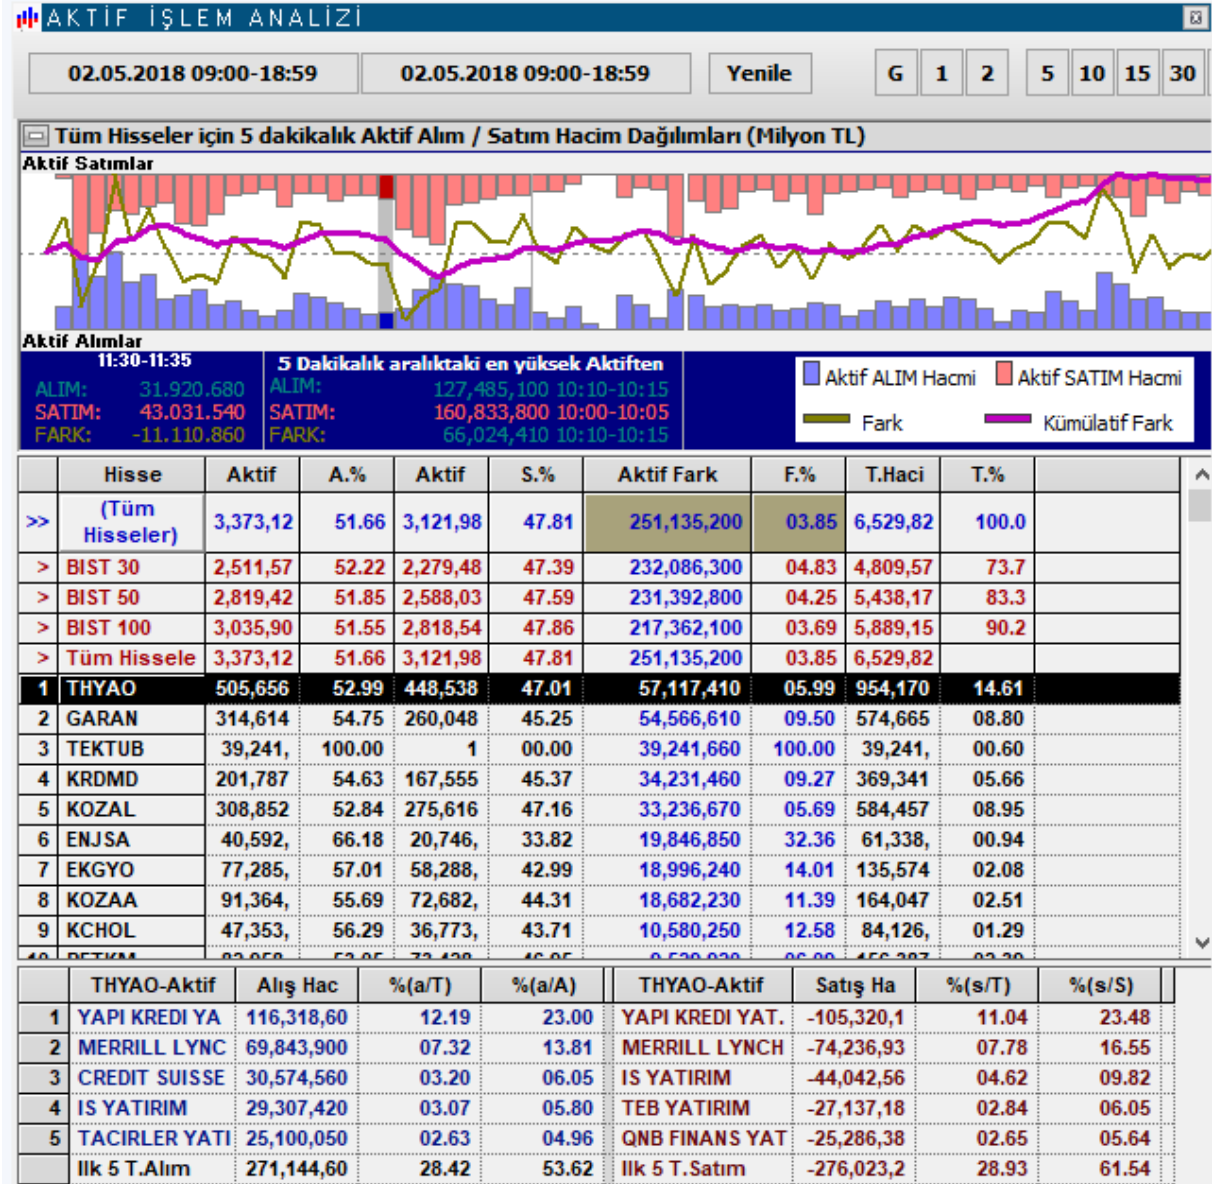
AKTİF İŞLEM ANALİZİ

02.05.2018 09:00-18:59 | 02.05.2018 09:00-18:59 | Yenile | G | 1 | 2 | 5 | 10 | 15 | 30

Tüm Hisseler için 5 dakikalık Aktif Alım / Satım Hacim Dağılımları (Milyon TL)

Aktif Satımlar

Aktif Alımlar

11:30-11:35
ALIM: 31.920.680
SATIM: 43.031.540
FARK: -11.110.860

5 Dakikalık aralıktaki en yüksek Aktiften
ALIM: 127,485,100 10:10-10:15
SATIM: 160,833,800 10:00-10:05
FARK: 66,024,410 10:10-10:15

Aktif ALIM Hacmi
Aktif SATIM Hacmi
Fark
Kümülatif Fark

| | Hisse | Aktif | A.% | Aktif | S.% | Aktif Fark | F.% | T.Haci | T.% |
|---|---|---|---|---|---|---|---|---|---|
| >> | (Tüm Hisseler) | 3,373,12 | 51.66 | 3,121,98 | 47.81 | 251,135,200 | 03.85 | 6,529,82 | 100.0 |
| > | BIST 30 | 2,511,57 | 52.22 | 2,279,48 | 47.39 | 232,086,300 | 04.83 | 4,809,57 | 73.7 |
| > | BIST 50 | 2,819,42 | 51.85 | 2,588,03 | 47.59 | 231,392,800 | 04.25 | 5,438,17 | 83.3 |
| > | BIST 100 | 3,035,90 | 51.55 | 2,818,54 | 47.86 | 217,362,100 | 03.69 | 5,889,15 | 90.2 |
| > | Tüm Hissele | 3,373,12 | 51.66 | 3,121,98 | 47.81 | 251,135,200 | 03.85 | 6,529,82 | |
| 1 | THYAO | 505,656 | 52.99 | 448,538 | 47.01 | 57,117,410 | 05.99 | 954,170 | 14.61 |
| 2 | GARAN | 314,614 | 54.75 | 260,048 | 45.25 | 54,566,610 | 09.50 | 574,665 | 08.80 |
| 3 | TEKTUB | 39,241, | 100.00 | 1 | 00.00 | 39,241,660 | 100.00 | 39,241, | 00.60 |
| 4 | KRDMD | 201,787 | 54.63 | 167,555 | 45.37 | 34,231,460 | 09.27 | 369,341 | 05.66 |
| 5 | KOZAL | 308,852 | 52.84 | 275,616 | 47.16 | 33,236,670 | 05.69 | 584,457 | 08.95 |
| 6 | ENJSA | 40,592, | 66.18 | 20,746, | 33.82 | 19,846,850 | 32.36 | 61,338, | 00.94 |
| 7 | EKGYO | 77,285, | 57.01 | 58,288, | 42.99 | 18,996,240 | 14.01 | 135,574 | 02.08 |
| 8 | KOZAA | 91,364, | 55.69 | 72,682, | 44.31 | 18,682,230 | 11.39 | 164,047 | 02.51 |
| 9 | KCHOL | 47,353, | 56.29 | 36,773, | 43.71 | 10,580,250 | 12.58 | 84,126, | 01.29 |

| | THYAO-Aktif | Alış Hac | %(a/T) | %(a/A) | THYAO-Aktif | Satış Ha | %(s/T) | %(s/S) |
|---|---|---|---|---|---|---|---|---|
| 1 | YAPI KREDI YA | 116,318,60 | 12.19 | 23.00 | YAPI KREDI YAT. | -105,320,1 | 11.04 | 23.48 |
| 2 | MERRILL LYNC | 69,843,900 | 07.32 | 13.81 | MERRILL LYNCH | -74,236,93 | 07.78 | 16.55 |
| 3 | CREDIT SUISSE | 30,574,560 | 03.20 | 06.05 | IS YATIRIM | -44,042,56 | 04.62 | 09.82 |
| 4 | IS YATIRIM | 29,307,420 | 03.07 | 05.80 | TEB YATIRIM | -27,137,18 | 02.84 | 06.05 |
| 5 | TACIRLER YATI | 25,100,050 | 02.63 | 04.96 | QNB FINANS YAT | -25,286,38 | 02.65 | 05.64 |
| | Ilk 5 T.Alım | 271,144,60 | 28.42 | 53.62 | Ilk 5 T.Satım | -276,023,2 | 28.93 | 61.54 |